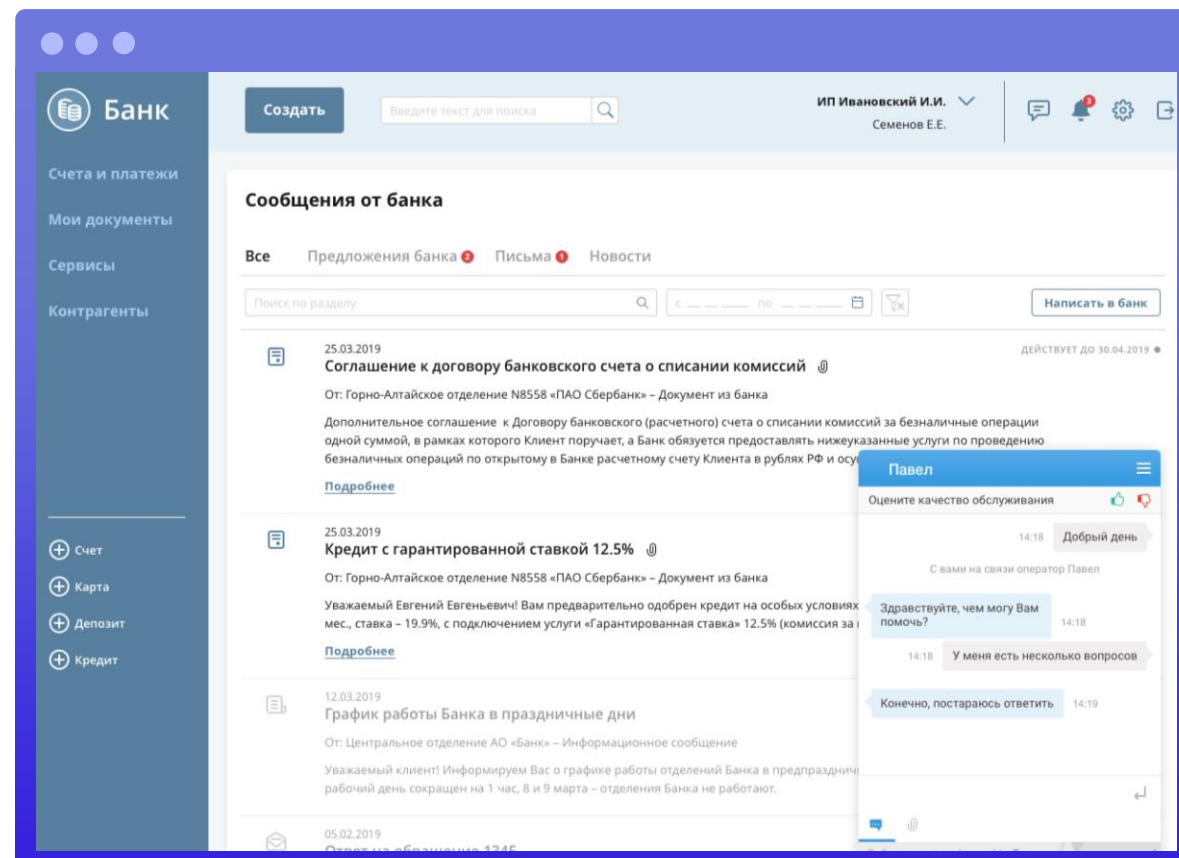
Банк

Счета и платежи

Мои документы

Сервисы

Контрагенты

Счет

Карта

Депозит

Кредит

Создать

Введите текст для поиска

ИП Ивановский И.И.
Семенов Е.Е.

3

Сообщения от банка

Все Предложения банка 2 Письма 1 Новости

Поиск по разделу

с ___ по ___

Написать в банк

25.03.2019
Соглашение к договору банковского счета о списании комиссий

ДЕЙСТВУЕТ ДО 30.04.2019

От: Горно-Алтайское отделение N8558 «ПАО Сбербанк» – Документ из банка

Дополнительное соглашение к Договору банковского (расчетного) счета о списании комиссий за безналичные операции одной суммой, в рамках которого Клиент поручает, а Банк обязуется предоставлять нижеуказанные услуги по проведению безналичных операций по открытому в Банке расчетному счету Клиента в рублях РФ и осу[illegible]

Подробнее

25.03.2019
Кредит с гарантированной ставкой 12.5%

От: Горно-Алтайское отделение N8558 «ПАО Сбербанк» – Документ из банка

Уважаемый Евгений Евгеньевич! Вам предварительно одобрен кредит на особых условиях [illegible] мес., ставка – 19.9%, с подключением услуги «Гарантированная ставка» 12.5% (комиссия за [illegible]

Подробнее

12.03.2019
График работы Банка в праздничные дни

От: Центральное отделение АО «Банк» – Информационное сообщение

Уважаемый клиент! Информируем Вас о графике работы отделений Банка в предпраздничн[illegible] рабочий день сокращен на 1 час, 8 и 9 марта – отделения Банка не работают.

05.02.2019
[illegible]

Павел

Оцените качество обслуживания

14:18 Добрый день

С вами на связи оператор Павел

Здравствуйте, чем могу Вам помочь? 14:18

14:18 У меня есть несколько вопросов

Конечно, постараюсь ответить 14:19